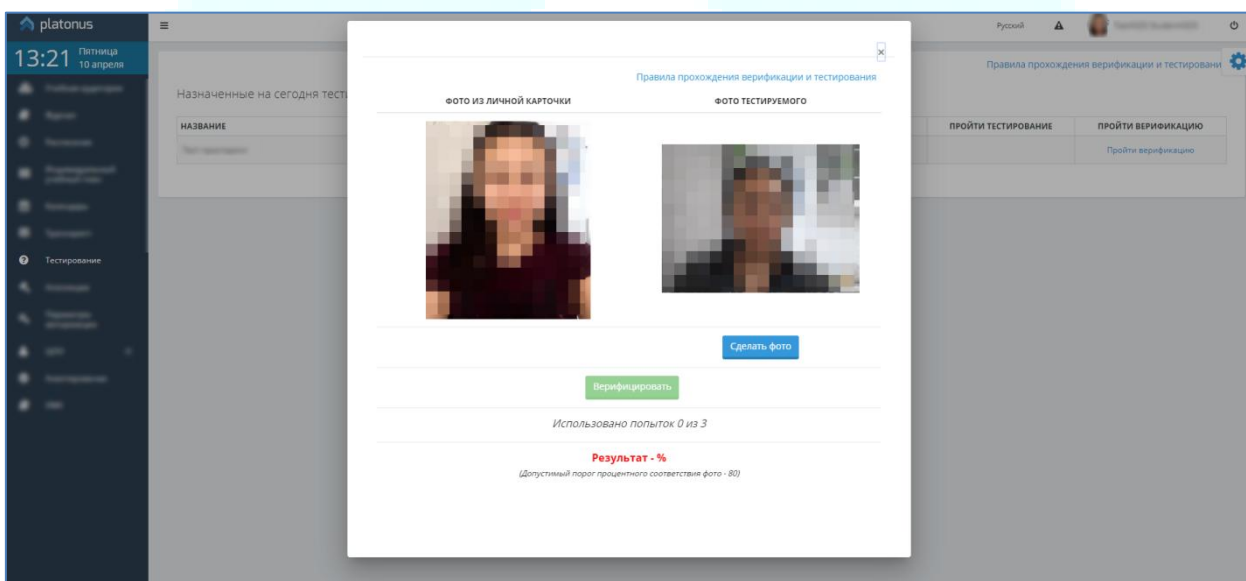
platonus

13:21 Пятница 10 апреля

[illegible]
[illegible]
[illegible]
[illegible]
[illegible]
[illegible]
Тестирование
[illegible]
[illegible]
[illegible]
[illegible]
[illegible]

Русский

Правила прохождения верификации и тестировани

Назначенные на сегодня тест

| НАЗВАНИЕ | ПРОЙТИ ТЕСТИРОВАНИЕ | ПРОЙТИ ВЕРИФИКАЦИЮ |
|---|---|---|
| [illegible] | | Пройти верификацию |

×

Правила прохождения верификации и тестирования

ФОТО ИЗ ЛИЧНОЙ КАРТОЧКИ

ФОТО ТЕСТИРУЕМОГО

Сделать фото

Верифицировать

Использовано попыток 0 из 3

Результат - %

(Допустимый порог процентного соответствия фото - 80)